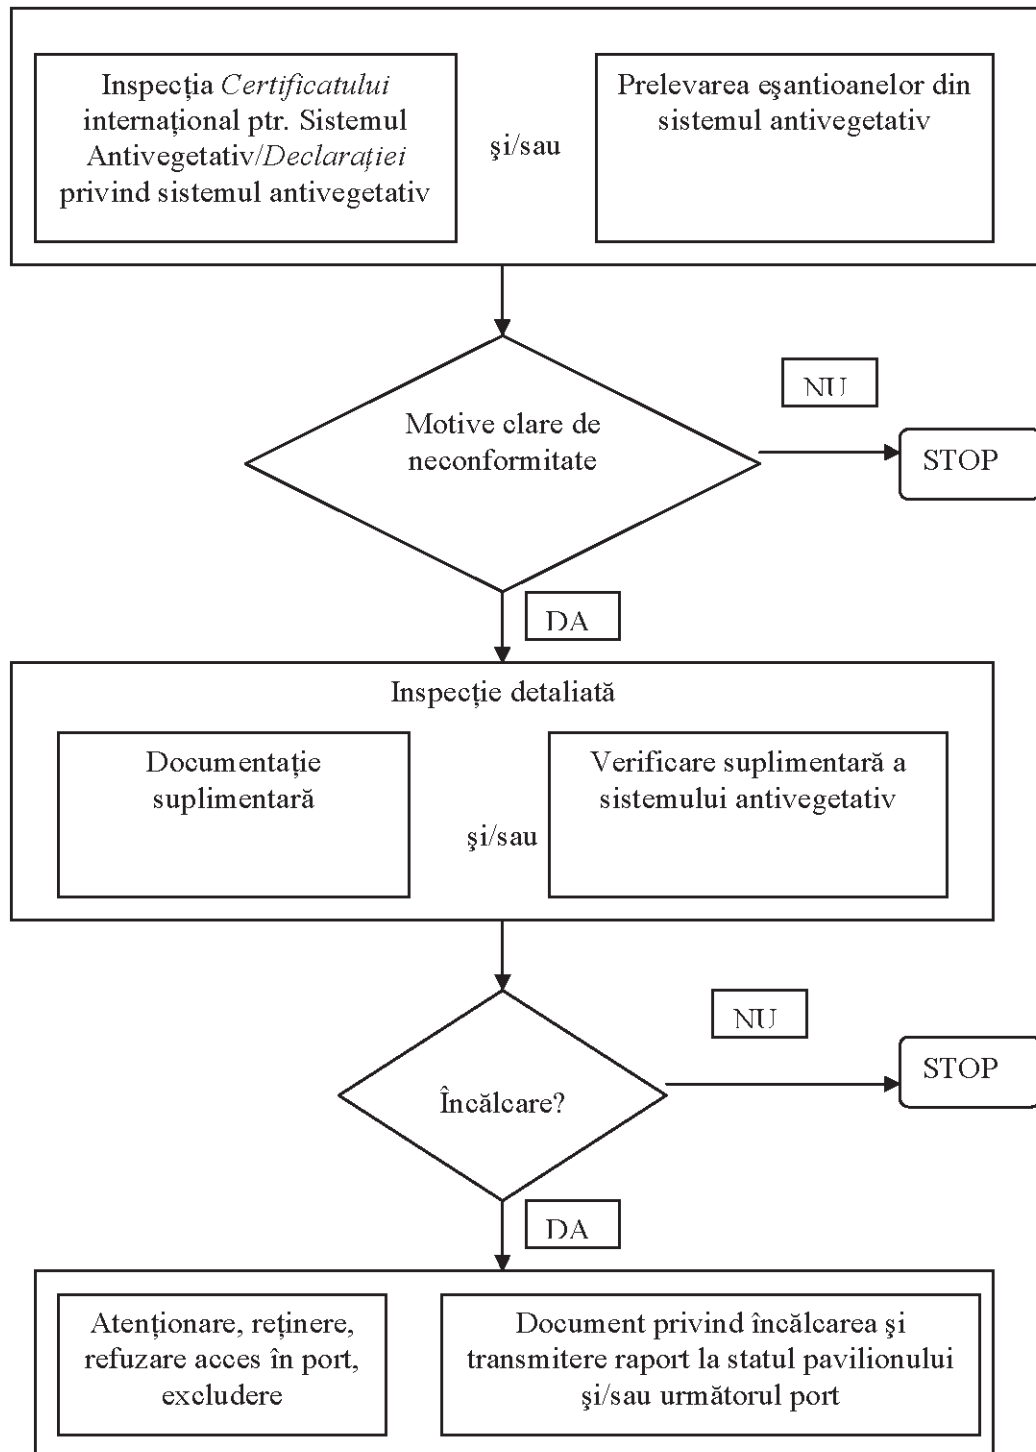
Inspecţia *Certificatului* internaţional ptr. Sistemul Antivegetativ/*Declaraţiei* privind sistemul antivegetativ

şi/sau

Prelevarea eşantioanelor din sistemul antivegetativ

Motive clare de neconformitate

NU

STOP

DA

Inspecţie detaliată

Documentaţie suplimentară

şi/sau

Verificare suplimentară a sistemului antivegetativ

Încălcare?

NU

STOP

DA

Atenţionare, reţinere, refuzare acces în port, excludere

Document privind încălcarea şi transmitere raport la statul pavilionului şi/sau următorul port